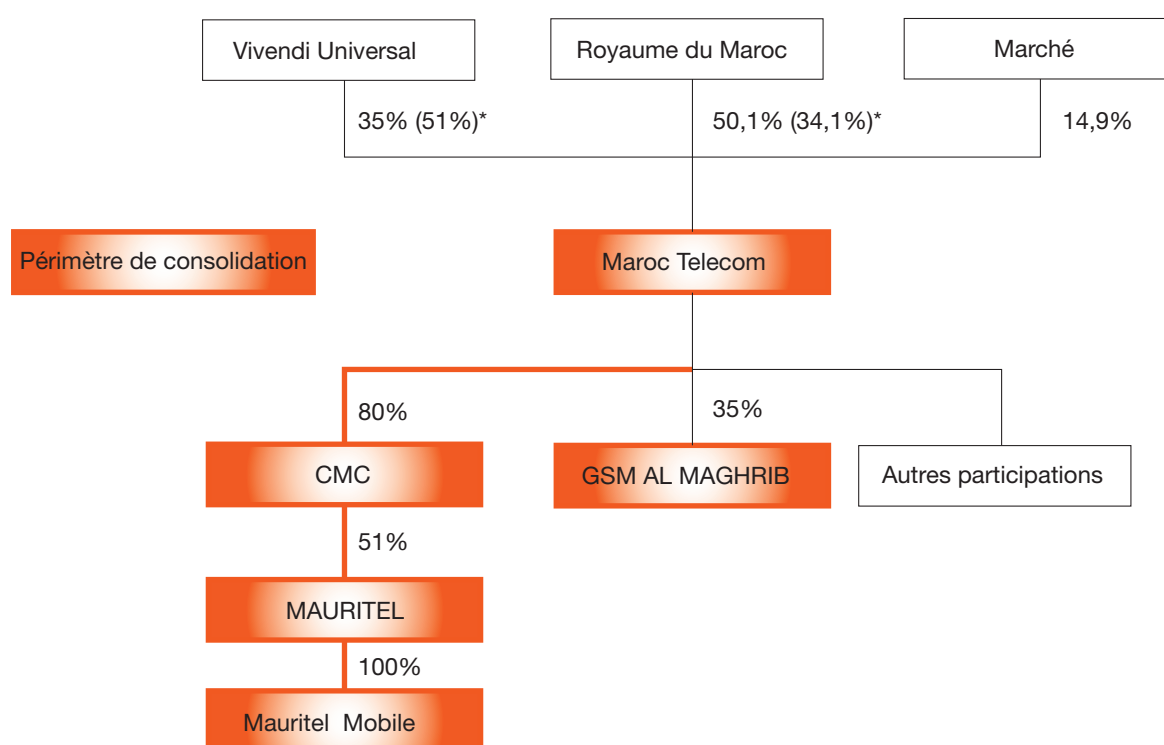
Vivendi Universal

Royaume du Maroc

Marché

35% (51%)*

50,1% (34,1%)*

14,9%

Périmètre de consolidation

Maroc Telecom

80%

35%

CMC

GSM AL MAGHRIB

Autres participations

51%

MAURITEL

100%

Mauritel Mobile